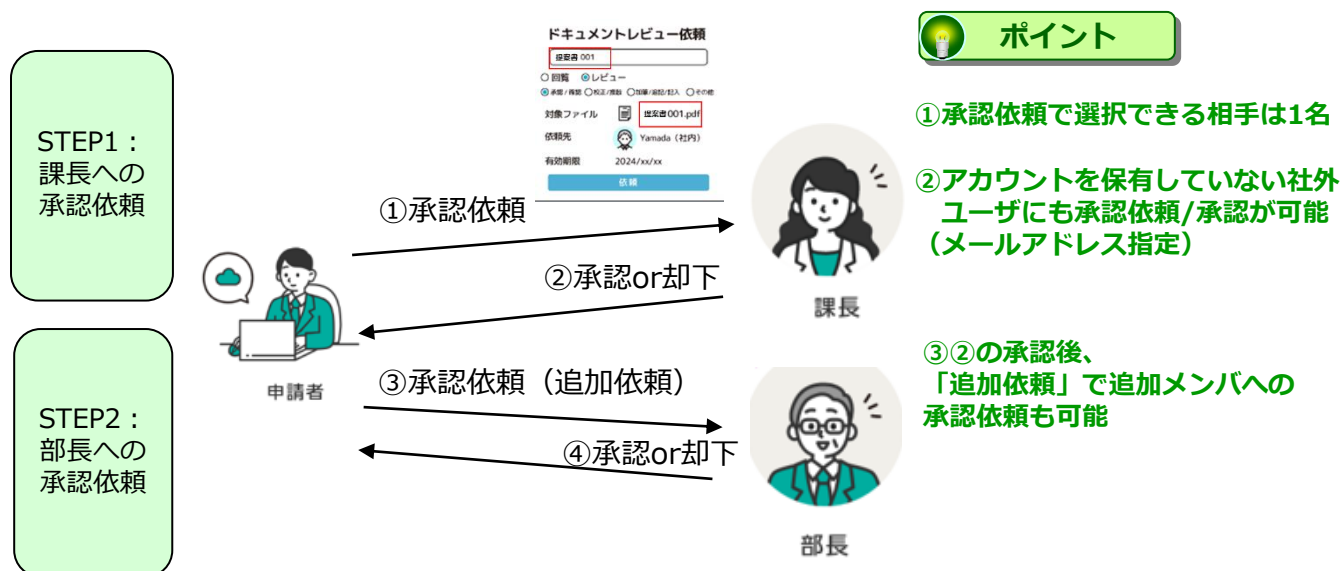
STEP1：
課長への
承認依頼

STEP2：
部長への
承認依頼

ドキュメントレビュー依頼

提案書 001

○ 回覧 ◉ レビュー

◉ 承認 / 確認 ○ 校正 / 添削 ○ 加筆 / 追記 / 記入 ○ その他

対象ファイル 提案書001.pdf

依頼先 Yamada（社内）

有効期限 2024/xx/xx

依頼

①承認依頼

②承認or却下

③承認依頼（追加依頼）

④承認or却下

申請者

課長

部長

ポイント

①承認依頼で選択できる相手は1名

②アカウントを保有していない社外ユーザにも承認依頼/承認が可能（メールアドレス指定）

③②の承認後、「追加依頼」で追加メンバへの承認依頼も可能